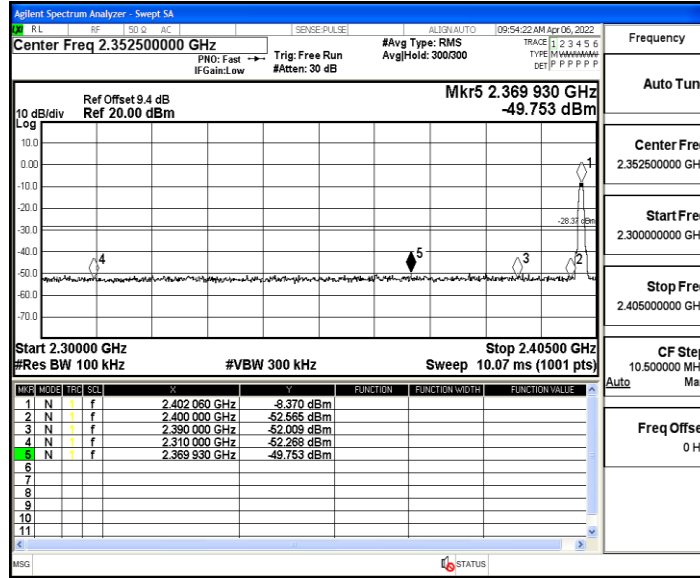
Agilent Spectrum Analyzer - Swept SA
RL RF 50 Ω AC SENSE:PULSE ALIGN AUTO 09:54:22 AM Apr 06, 2022
Center Freq 2.352500000 GHz
PNO: Fast IFGain:Low
Trig: Free Run
#Atten: 30 dB
#Avg Type: RMS
Avg|Hold: 300/300
TRACE 1 2 3 4 5 6
TYPE MWWWWW
DET P P P P P P

Frequency

Ref Offset 9.4 dB
10 dB/div Ref 20.00 dBm
Log
Mkr5 2.369 930 GHz
-49.753 dBm

10.0
0.00
-10.0
-20.0
-30.0
-40.0
-50.0
-60.0
-70.0

1
-28.37 dBm
4
5
3
2

Start 2.30000 GHz
#Res BW 100 kHz
#VBW 300 kHz
Stop 2.40500 GHz
Sweep 10.07 ms (1001 pts)

| MKR | MODE | TRC | SCL | X | Y | FUNCTION | FUNCTION WIDTH | FUNCTION VALUE |
|---|---|---|---|---|---|---|---|---|
| 1 | N | 1 | f | 2.402 060 GHz | -8.370 dBm | | | |
| 2 | N | 1 | f | 2.400 000 GHz | -52.565 dBm | | | |
| 3 | N | 1 | f | 2.390 000 GHz | -52.009 dBm | | | |
| 4 | N | 1 | f | 2.310 000 GHz | -52.268 dBm | | | |
| 5 | N | 1 | f | 2.369 930 GHz | -49.753 dBm | | | |
| 6 | | | | | | | | |
| 7 | | | | | | | | |
| 8 | | | | | | | | |
| 9 | | | | | | | | |
| 10 | | | | | | | | |
| 11 | | | | | | | | |

Auto Tun

Center Fre
2.352500000 GH

Start Fre
2.300000000 GH

Stop Fre
2.405000000 GH

CF Ste
10.500000 MH
Auto Ma

Freq Offse
0 H

MSG
STATUS